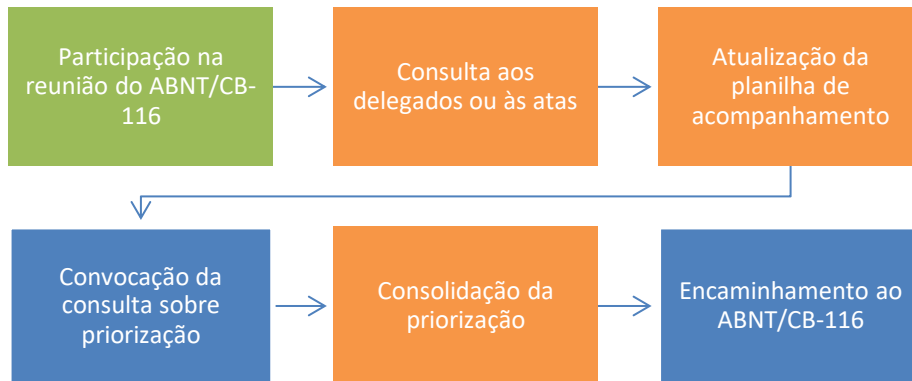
Participação na reunião do ABNT/CB-116

Consulta aos delegados ou às atas

Atualização da planilha de acompanhamento

Convocação da consulta sobre priorização

Consolidação da priorização

Encaminhamento ao ABNT/CB-116